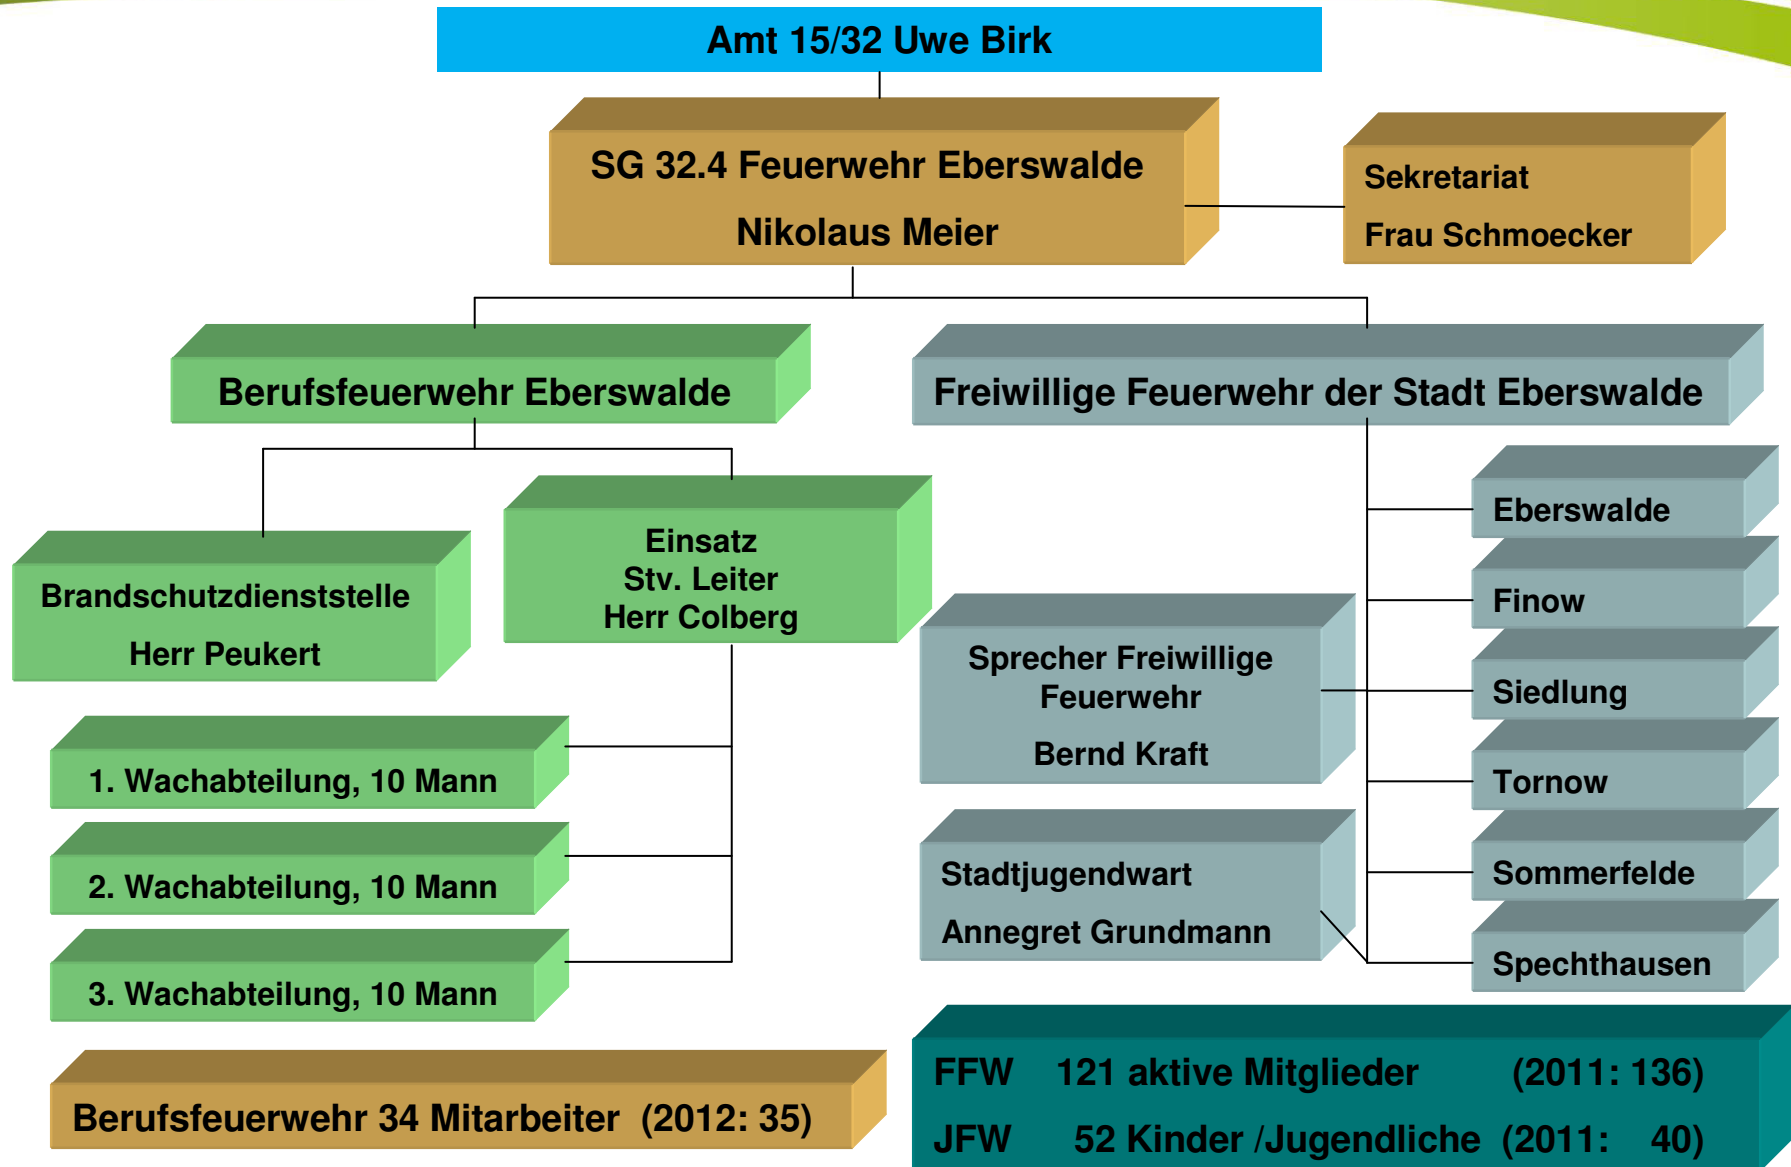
Amt 15/32 Uwe Birk

SG 32.4 Feuerwehr Eberswalde

Nikolaus Meier

Sekretariat

Frau Schmoecker

Berufsfeuerwehr Eberswalde

Freiwillige Feuerwehr der Stadt Eberswalde

Brandschutzdienststelle

Herr Peukert

Einsatz
Stv. Leiter
Herr Colberg

Eberswalde

Finow

Sprecher Freiwillige Feuerwehr

Bernd Kraft

Siedlung

Tornow

Sommerfelde

Spechthausen

1. Wachabteilung, 10 Mann

2. Wachabteilung, 10 Mann

3. Wachabteilung, 10 Mann

Stadtjugendwart

Annegret Grundmann

Berufsfeuerwehr 34 Mitarbeiter (2012: 35)

FFW 121 aktive Mitglieder (2011: 136)

JFW 52 Kinder /Jugendliche (2011: 40)